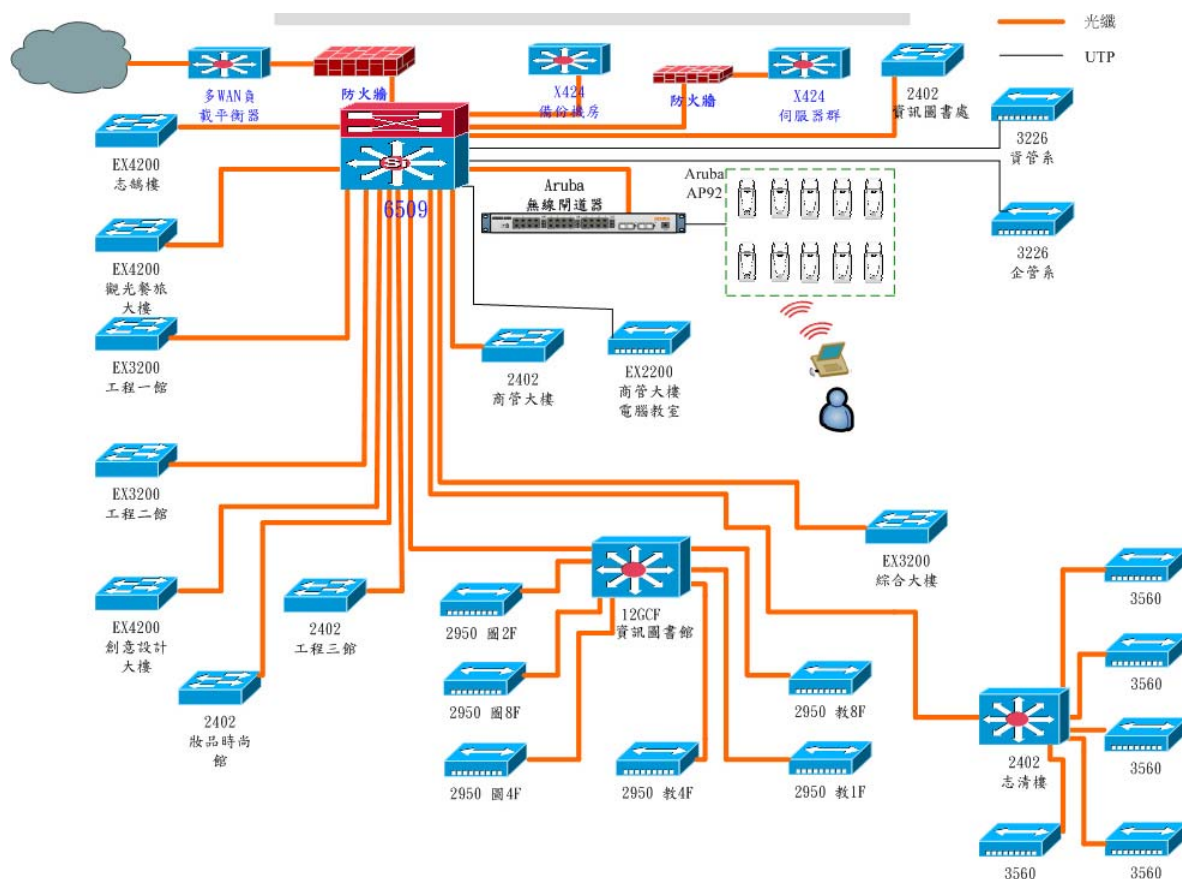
光纖
UTP

多WAN負載平衡器
防火牆
X424 備份機房
防火牆
X424 伺服器群
2402 資訊圖書處
3226 資管系
EX4200 志鵠樓
6509
Aruba 無線閘道器
Aruba AP92
3226 企管系
EX4200 觀光餐旅大樓
EX3200 工程一館
2402 商管大樓
EX2200 商管大樓電腦教室
EX3200 工程二館
EX3200 綜合大樓
EX4200 創意設計大樓
2402 工程三館
12GCF 資訊圖書館
2950 圖2F
2950 圖8F
2950 教8F
2402 妝品時尚館
2950 圖4F
2950 教4F
2950 教1F
2402 志清樓
3560
3560
3560
3560
3560